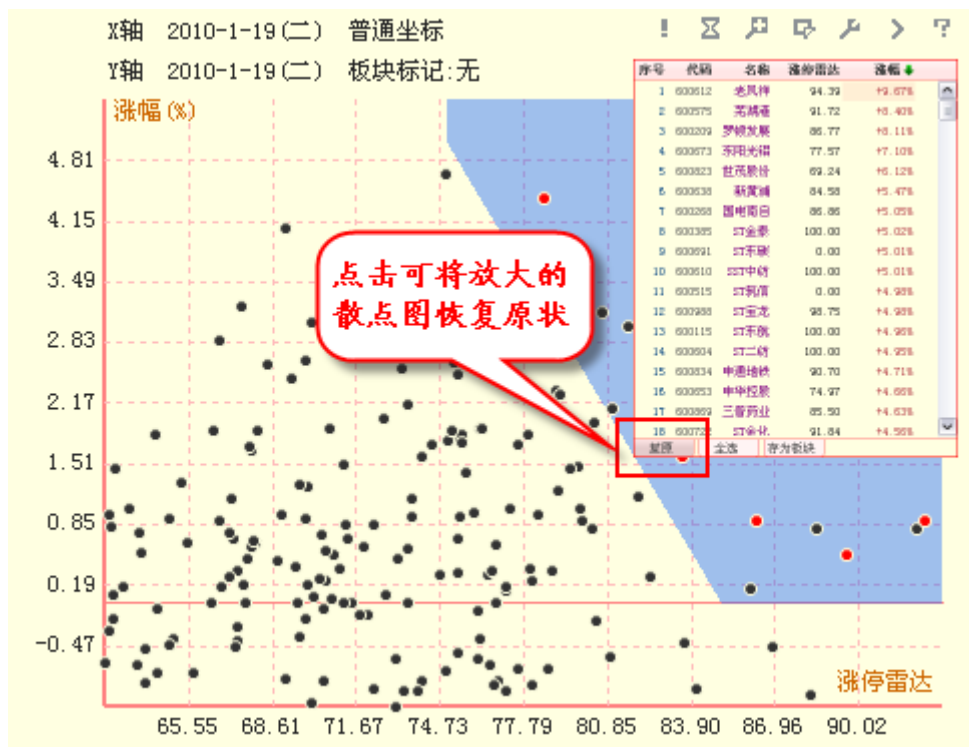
X轴 2010-1-19(二) 普通坐标

Y轴 2010-1-19(二) 板块标记:无

! ⌛ ? 

涨幅(%)

4.81

4.15

3.49

2.83

2.17

1.51

0.85

0.19

-0.47

65.55 68.61 71.67 74.73 77.79 80.85 83.90 86.96 90.02

涨停雷达

点击可将放大的散点图恢复原状

| 序号 | 代码 | 名称 | 涨停雷达 | 涨幅 |
|---|---|---|---|---|
| 1 | 600612 | 老凤祥 | 94.39 | +9.67% |
| 2 | 600575 | 芜湖港 | 91.72 | +8.40% |
| 3 | 600209 | 罗顿发展 | 86.77 | +8.11% |
| 4 | 600673 | 东阳光铝 | 77.57 | +7.10% |
| 5 | 600823 | 世茂股份 | 69.24 | +6.12% |
| 6 | 600638 | 新黄浦 | 84.58 | +5.47% |
| 7 | 600268 | 国电南自 | 86.86 | +5.05% |
| 8 | 600385 | ST金泰 | 100.00 | +5.02% |
| 9 | 600691 | ST东碳 | 0.00 | +5.01% |
| 10 | 600610 | S*ST中纺 | 100.00 | +5.01% |
| 11 | 600515 | ST筑信 | 0.00 | +4.98% |
| 12 | 600988 | ST宝龙 | 98.75 | +4.98% |
| 13 | 600115 | ST东航 | 100.00 | +4.98% |
| 14 | 600604 | ST二纺 | 100.00 | +4.95% |
| 15 | 600834 | 申通地铁 | 90.70 | +4.71% |
| 16 | 600653 | 申华控股 | 74.97 | +4.66% |
| 17 | 600869 | 三普药业 | 85.50 | +4.63% |
| 18 | 600725 | ST云维 | 91.84 | +4.56% |

复原 全选 存为板块